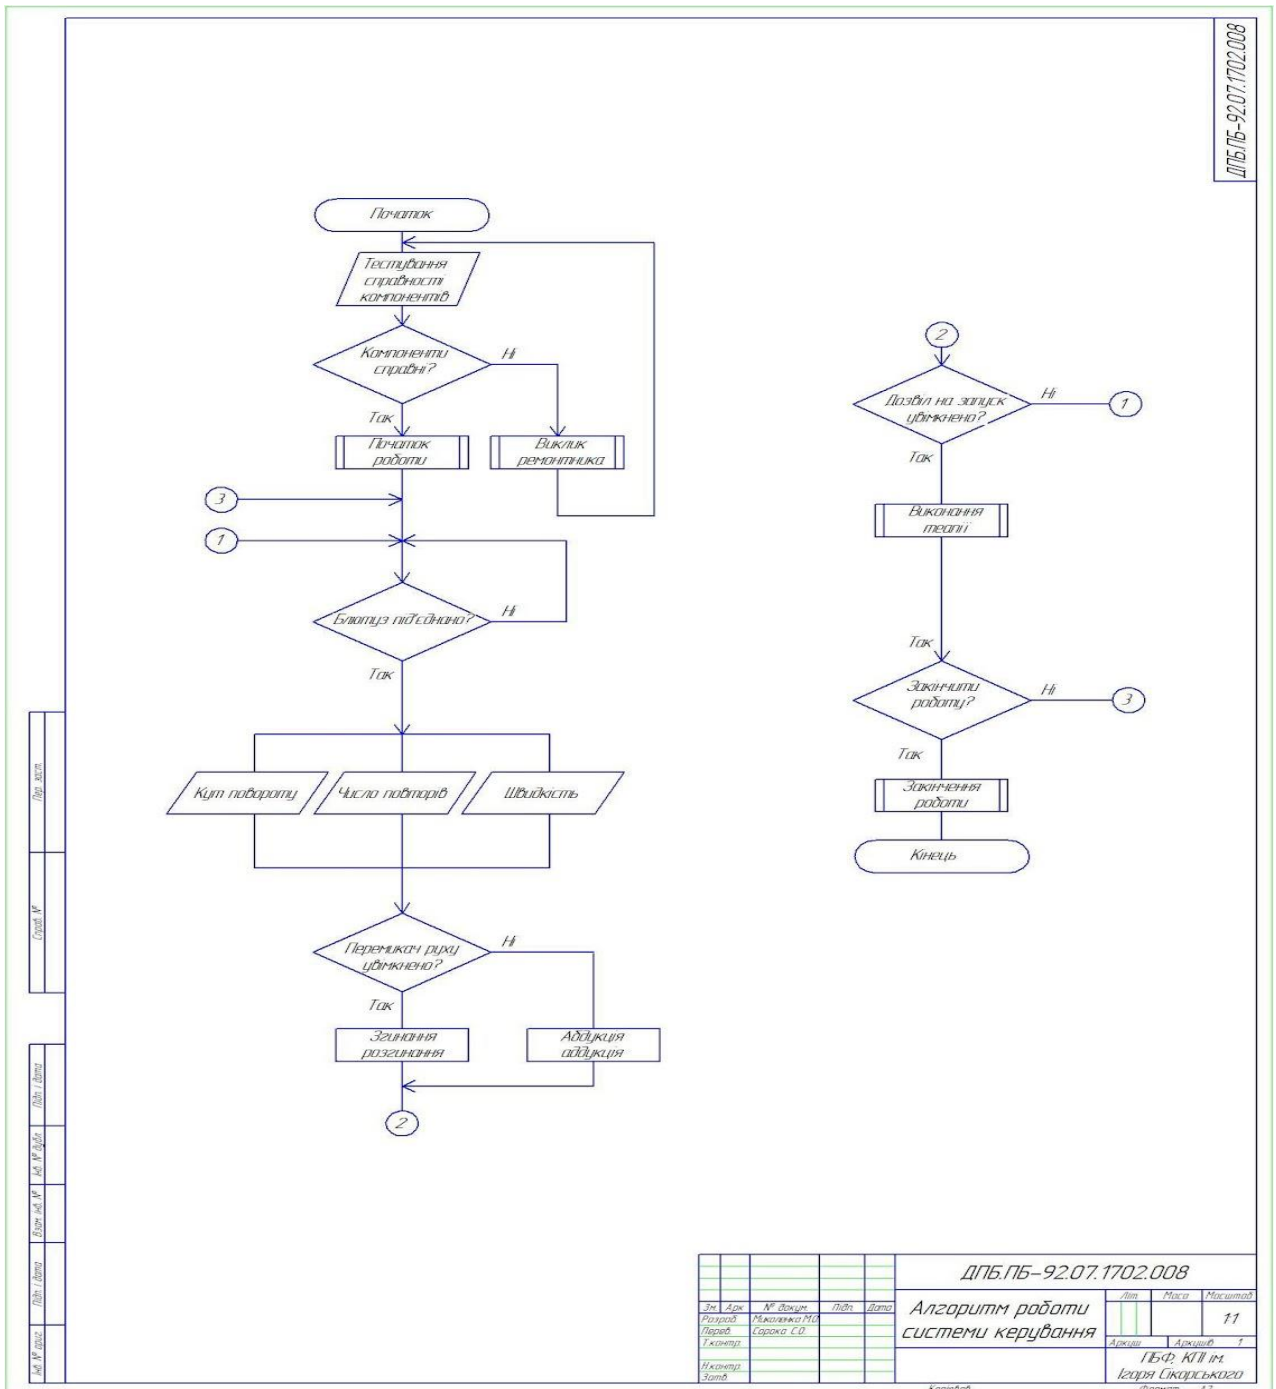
ДПБ.ПБ-92.07.1702.008

Початок

Тестування справності компонентів

Компоненти справні?

Ні

Так

Початок роботи

Виклик ремонтника

3

1

Блютуз під'єднано?

Ні

Так

Кут повороту

Число повторів

Швидкість

Перемикач руху увімкнено?

Ні

Так

Згинання розгинання

Абдукція аддукція

2

2

Дозвіл на запуск увімкнено?

Ні

1

Так

Виконання терапії

Так

Закінчити роботу?

Ні

3

Так

Закінчення роботи

Кінець

Перв. заст.

Справ. №

Підп. і дата

Інв. № дубл.

Взам. інв. №

Підп. і дата

Інв. № орил.

ДПБ.ПБ-92.07.1702.008

| Зм. | Арк. | № докум. | Підп. | Дата |
|---|---|---|---|---|
| Розроб. | | Миколенко М.О. | | |
| Перев. | | Сорока С.О. | | |
| Т.контр. | | | | |
| | | | | |
| Н.контр. | | | | |
| Затв. | | | | |

Алгоритм роботи системи керування

| Літ. | Маса | Масштаб |
|---|---|---|
| | | 1:1 |

Аркуш | Аркушів 1

ПБФ, КПІ ім. Ігоря Сікорського

Копіював

Формат А3